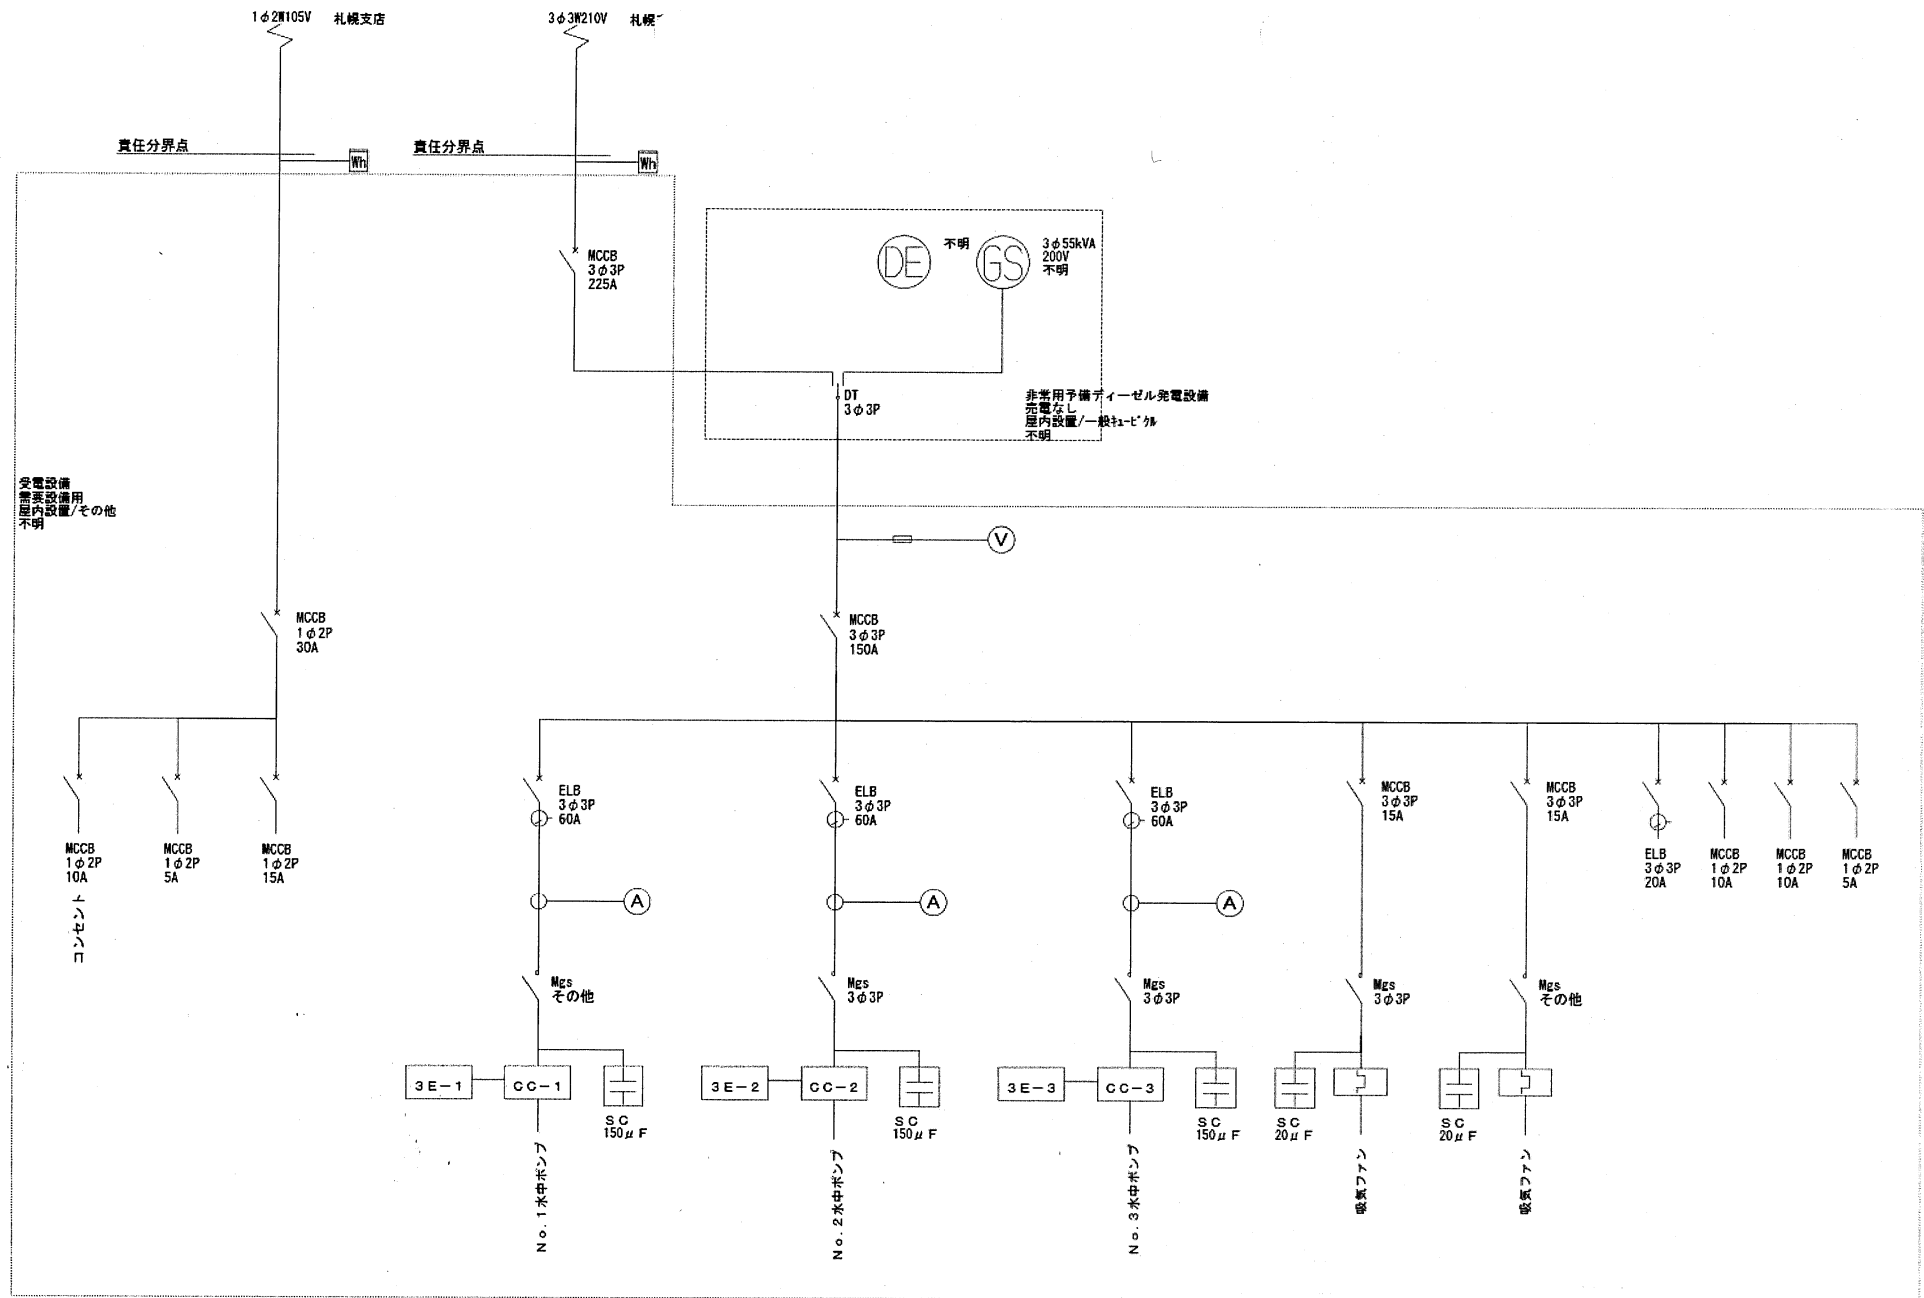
1φ2W105V 札幌支店

3φ3W210V 札幌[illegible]

責任分界点

Wh

責任分界点

Wh

MCCB
3φ3P
225A

DE

不明

GS

3φ55kVA
200V
不明

DT
3φ3P

非常用予備ディーゼル発電設備
売電なし
屋内設置/一般ｷｭｰﾋﾞｸﾙ
不明

受電設備
需要設備用
屋内設置/その他
不明

V

MCCB
1φ2P
30A

MCCB
3φ3P
150A

MCCB
1φ2P
10A

コンセント

MCCB
1φ2P
5A

MCCB
1φ2P
15A

ELB
3φ3P
60A

A

Mgs
その他

3E−1

CC−1

SC
150μF

No.1水中ポンプ

ELB
3φ3P
60A

A

Mgs
3φ3P

3E−2

CC−2

SC
150μF

No.2水中ポンプ

ELB
3φ3P
60A

A

Mgs
3φ3P

3E−3

CC−3

SC
150μF

No.3水中ポンプ

MCCB
3φ3P
15A

Mgs
3φ3P

SC
20μF

吸気ファン

MCCB
3φ3P
15A

Mgs
その他

SC
20μF

吸気ファン

ELB
3φ3P
20A

MCCB
1φ2P
10A

MCCB
1φ2P
10A

MCCB
1φ2P
5A